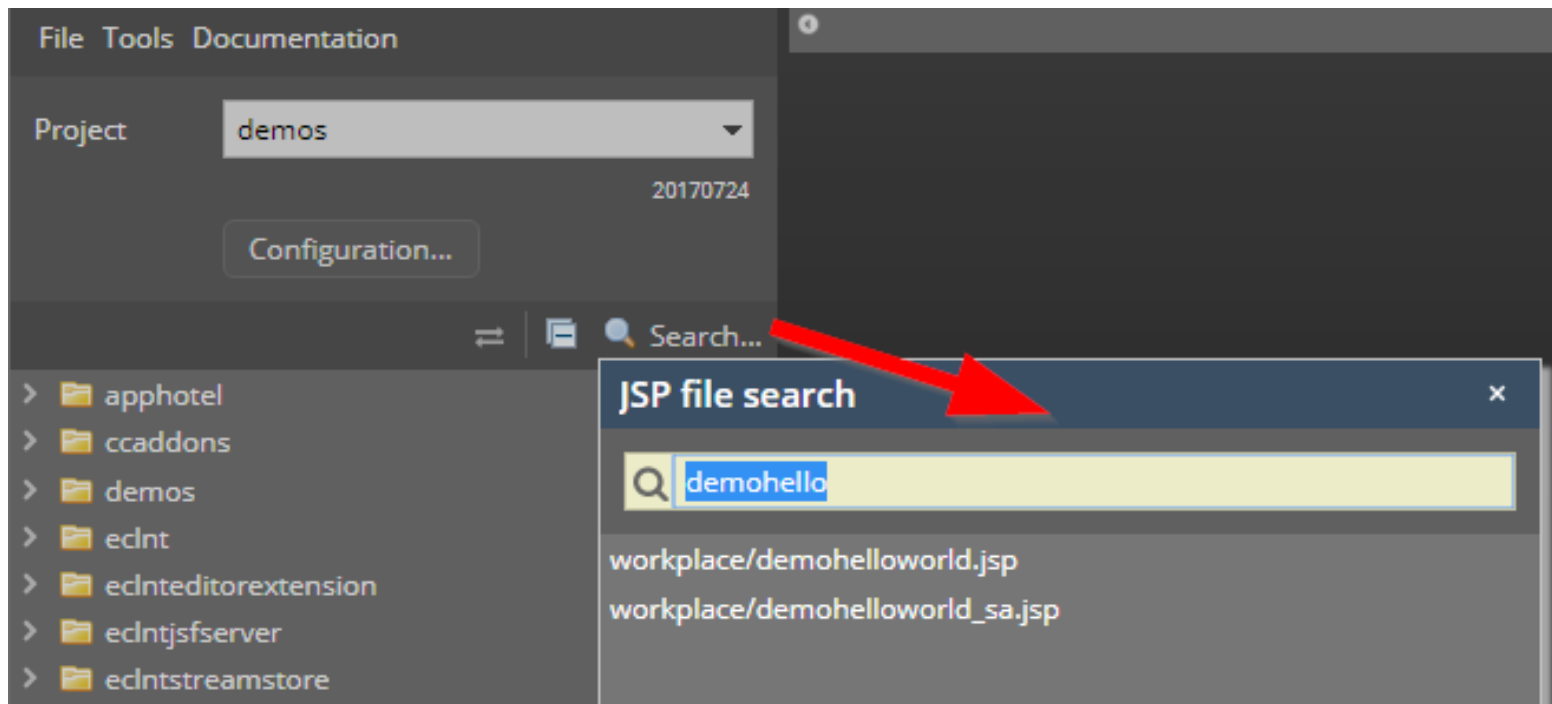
File Tools Documentation

Project demos

20170724

Configuration...

Search...

apphotel
ccaddons
demos
eclnt
eclnteditorextension
eclntjsfserver
eclntstreamstore

JSP file search ×

demohello

workplace/demohelloworld.jsp
workplace/demohelloworld_sa.jsp